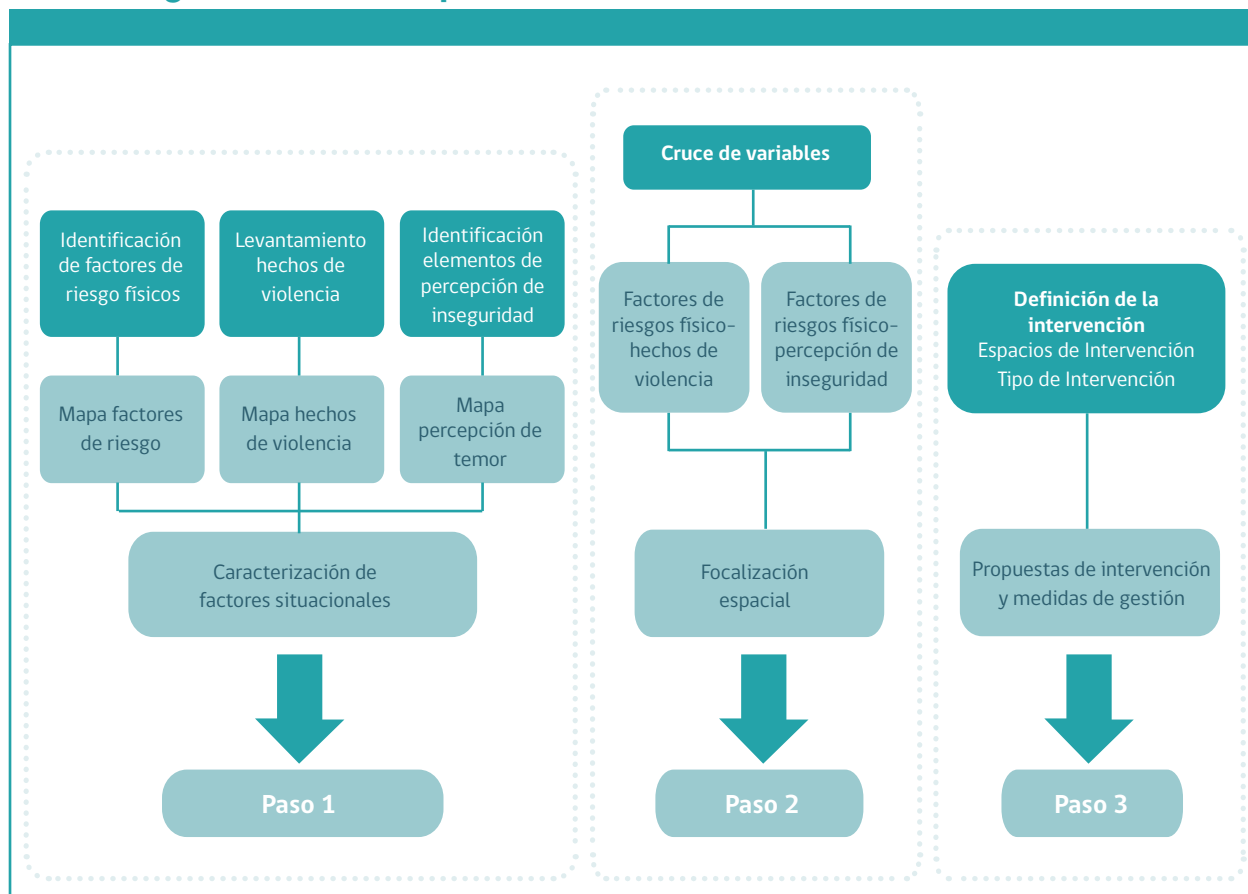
Identificación de factores de riesgo físicos

Levantamiento hechos de violencia

Identificación elementos de percepción de inseguridad

Mapa factores de riesgo

Mapa hechos de violencia

Mapa percepción de temor

Caracterización de factores situacionales

Paso 1

Cruce de variables

Factores de riesgos físico-hechos de violencia

Factores de riesgos físico-percepción de inseguridad

Focalización espacial

Paso 2

**Definición de la intervención**
Espacios de Intervención
Tipo de Intervención

Propuestas de intervención y medidas de gestión

Paso 3